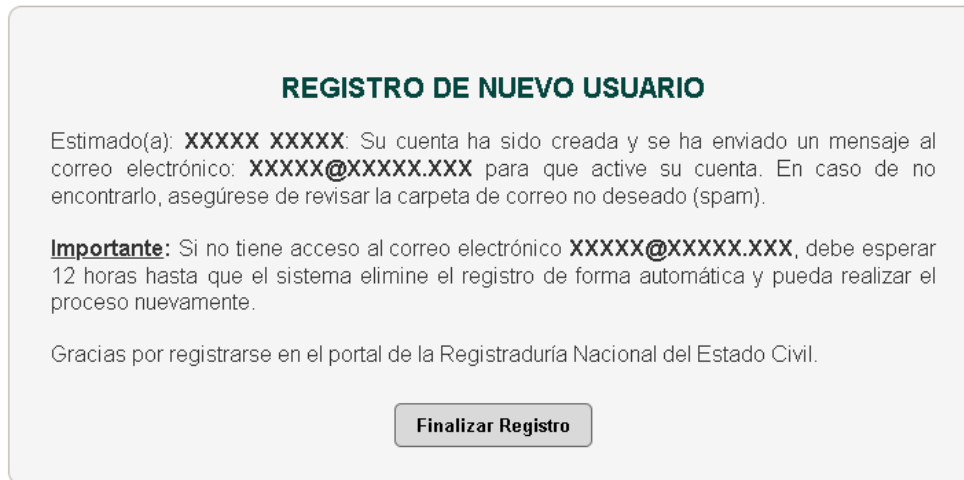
REGISTRO DE NUEVO USUARIO

Estimado(a): XXXXX XXXXX: Su cuenta ha sido creada y se ha enviado un mensaje al correo electrónico: XXXXX@XXXXX.XXX para que active su cuenta. En caso de no encontrarlo, asegúrese de revisar la carpeta de correo no deseado (spam).

Importante: Si no tiene acceso al correo electrónico XXXXX@XXXXX.XXX, debe esperar 12 horas hasta que el sistema elimine el registro de forma automática y pueda realizar el proceso nuevamente.

Gracias por registrarse en el portal de la Registraduría Nacional del Estado Civil.

Finalizar Registro